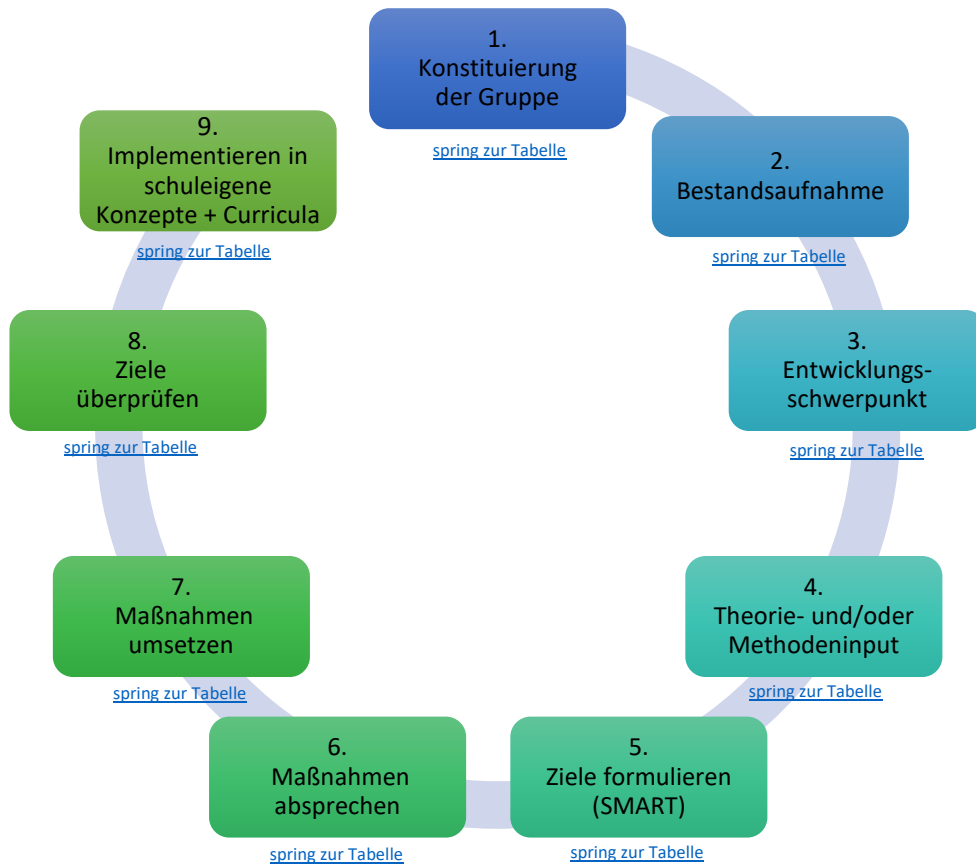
1.
Konstituierung der Gruppe

spring zur Tabelle

2.
Bestandsaufnahme

spring zur Tabelle

3.
Entwicklungsschwerpunkt

spring zur Tabelle

4.
Theorie- und/oder Methodeninput

spring zur Tabelle

5.
Ziele formulieren (SMART)

spring zur Tabelle

6.
Maßnahmen absprechen

spring zur Tabelle

7.
Maßnahmen umsetzen

spring zur Tabelle

8.
Ziele überprüfen

spring zur Tabelle

9.
Implementieren in schuleigene Konzepte + Curricula

spring zur Tabelle